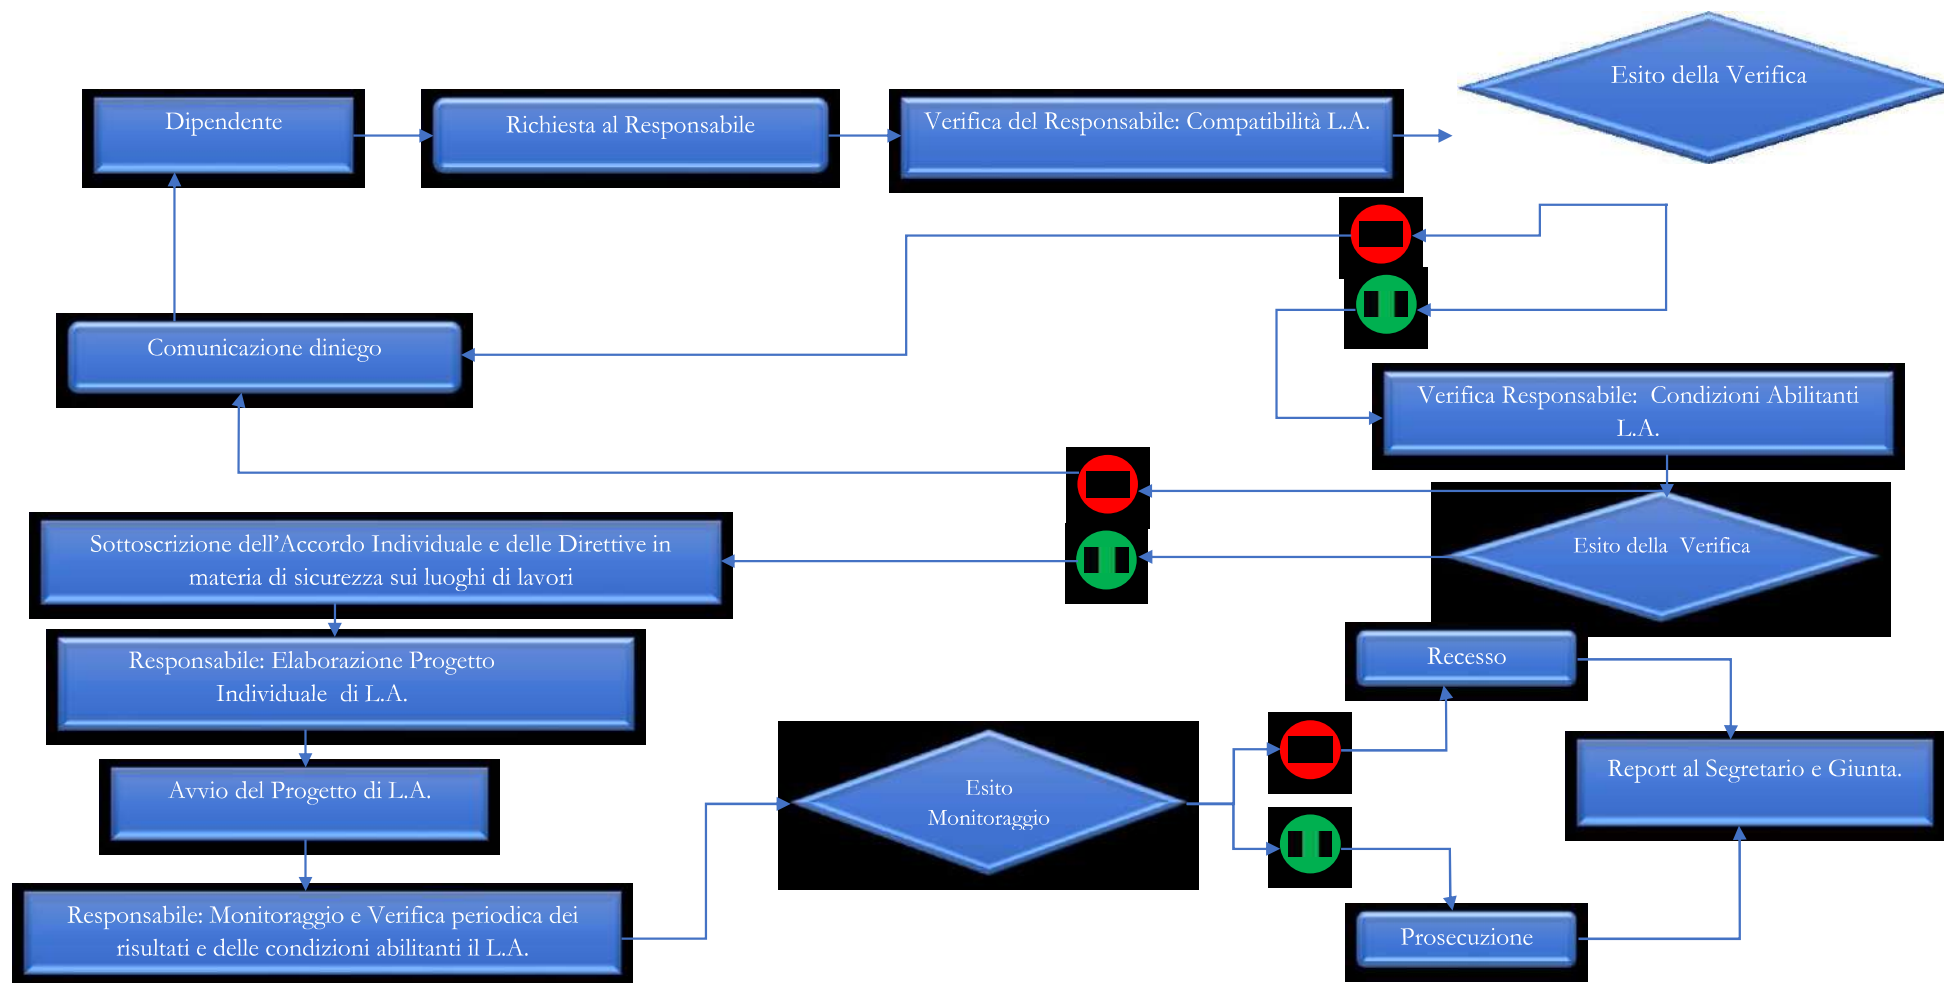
Dipendente

Richiesta al Responsabile

Verifica del Responsabile: Compatibilità L.A.

Esito della Verifica

Comunicazione diniego

Verifica Responsabile: Condizioni Abilitanti L.A.

Esito della Verifica

Sottoscrizione dell'Accordo Individuale e delle Direttive in materia di sicurezza sui luoghi di lavori

Responsabile: Elaborazione Progetto Individuale di L.A.

Recesso

Report al Segretario e Giunta.

Avvio del Progetto di L.A.

Esito Monitoraggio

Responsabile: Monitoraggio e Verifica periodica dei risultati e delle condizioni abilitanti il L.A.

Prosecuzione